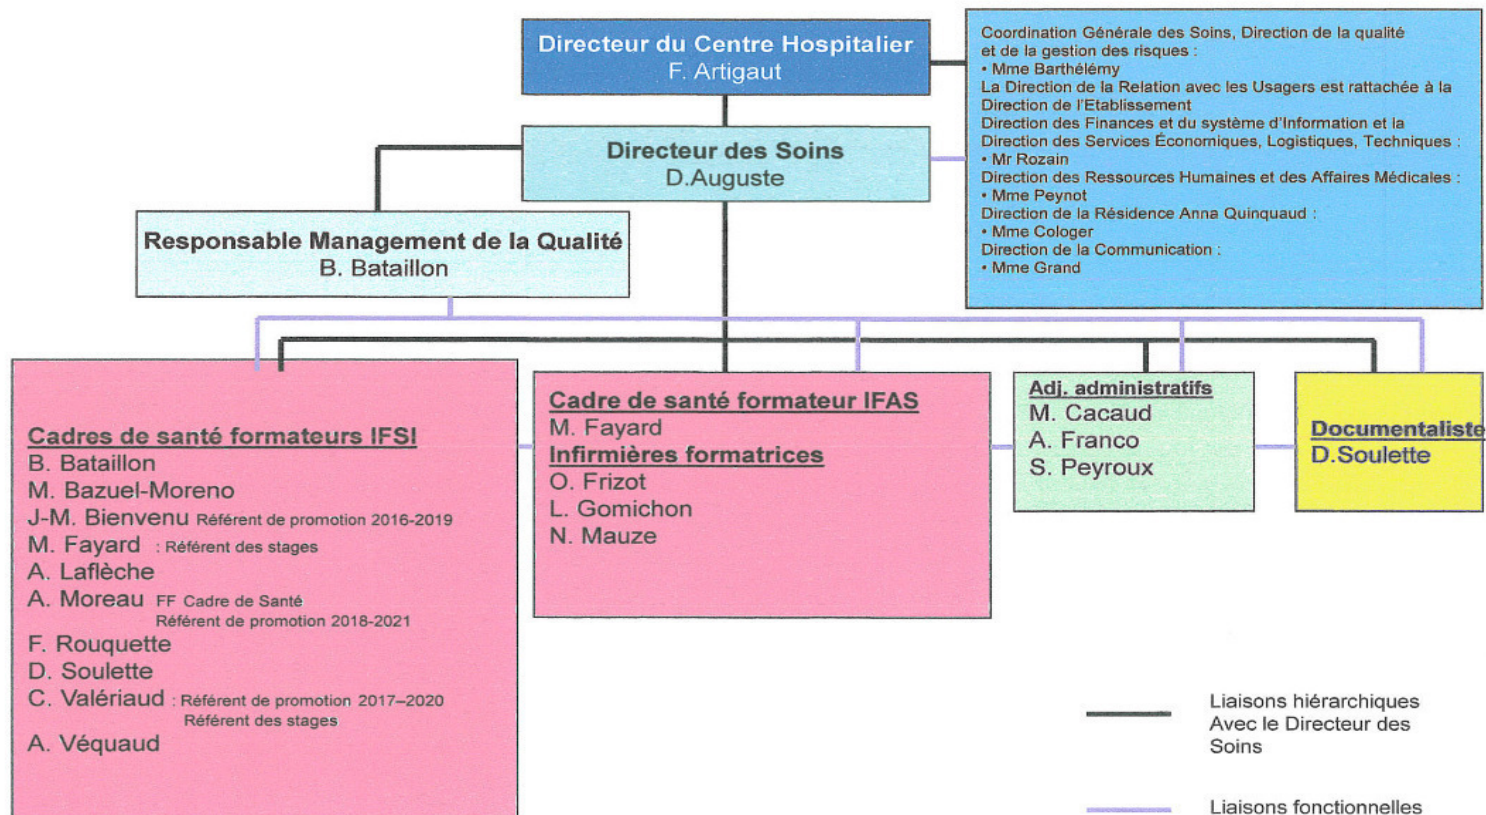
Directeur du Centre Hospitalier
F. Artigaut

Coordination Générale des Soins, Direction de la qualité et de la gestion des risques :
• Mme Barthélémy
La Direction de la Relation avec les Usagers est rattachée à la Direction de l'Etablissement
Direction des Finances et du système d'Information et la Direction des Services Économiques, Logistiques, Techniques :
• Mr Rozain
Direction des Ressources Humaines et des Affaires Médicales :
• Mme Peynot
Direction de la Résidence Anna Quinquaud :
• Mme Cologer
Direction de la Communication :
• Mme Grand

Directeur des Soins
D.Auguste

Responsable Management de la Qualité
B. Bataillon

Cadres de santé formateurs IFSI
B. Bataillon
M. Bazuel-Moreno
J-M. Bienvenu Référent de promotion 2016-2019
M. Fayard : Référent des stages
A. Laflèche
A. Moreau FF Cadre de Santé
Référent de promotion 2018-2021
F. Rouquette
D. Soulette
C. Valériaud : Référent de promotion 2017–2020
Référent des stages
A. Véquaud

Cadre de santé formateur IFAS
M. Fayard
Infirmières formatrices
O. Frizot
L. Gomichon
N. Mauze

Adj. administratifs
M. Cacaud
A. Franco
S. Peyroux

Documentaliste
D.Soulette

Liaisons hiérarchiques Avec le Directeur des Soins

Liaisons fonctionnelles